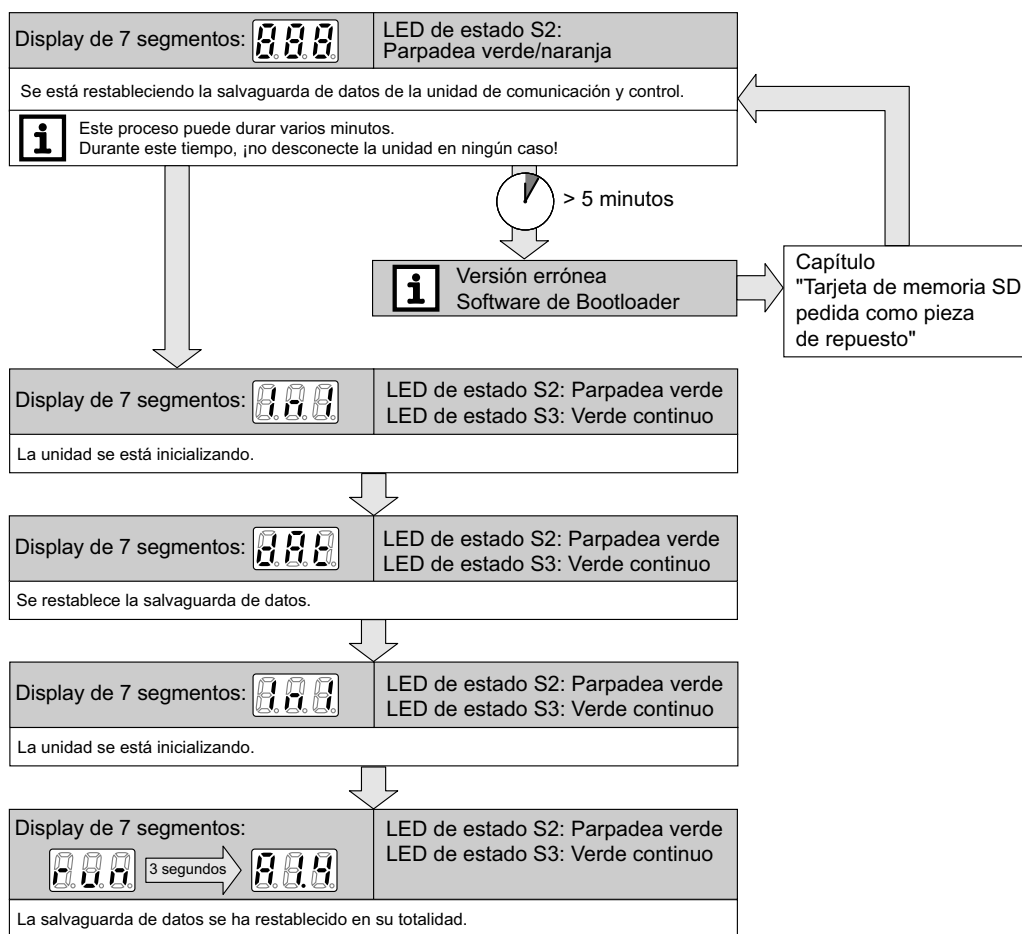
Display de 7 segmentos:

LED de estado S2:
Parpadea verde/naranja

Se está restableciendo la salvaguarda de datos de la unidad de comunicación y control.

Este proceso puede durar varios minutos.
Durante este tiempo, ¡no desconecte la unidad en ningún caso!

> 5 minutos

Versión errónea
Software de Bootloader

Capítulo
"Tarjeta de memoria SD pedida como pieza de repuesto"

Display de 7 segmentos:

LED de estado S2: Parpadea verde
LED de estado S3: Verde continuo

La unidad se está inicializando.

Display de 7 segmentos:

LED de estado S2: Parpadea verde
LED de estado S3: Verde continuo

Se restablece la salvaguarda de datos.

Display de 7 segmentos:

LED de estado S2: Parpadea verde
LED de estado S3: Verde continuo

La unidad se está inicializando.

Display de 7 segmentos:

3 segundos

LED de estado S2: Parpadea verde
LED de estado S3: Verde continuo

La salvaguarda de datos se ha restablecido en su totalidad.